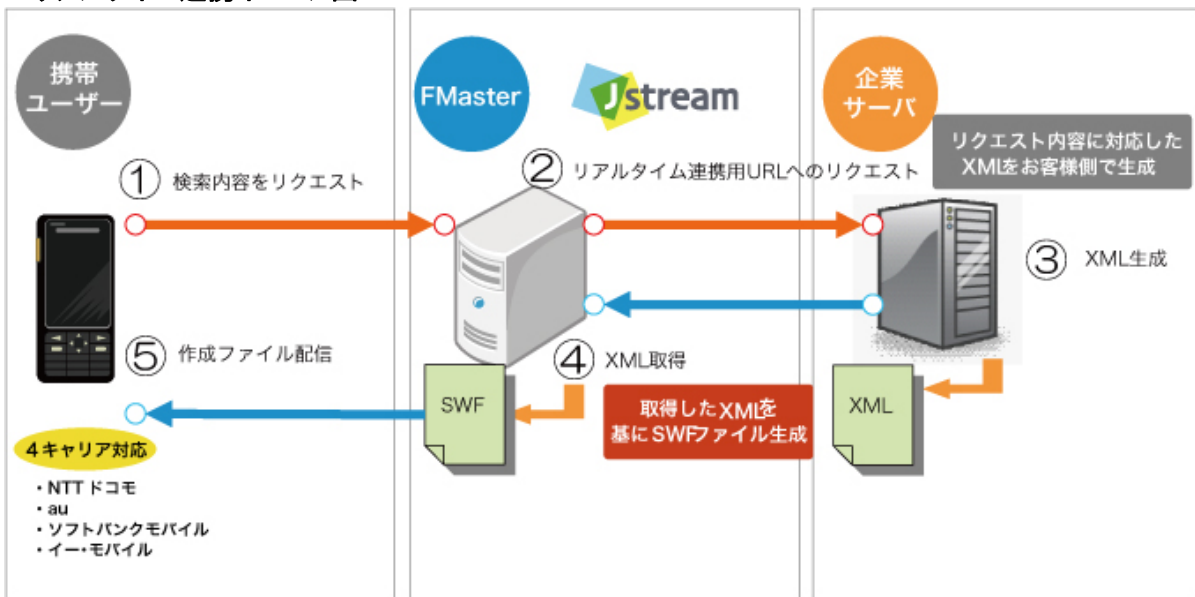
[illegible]

携帯ユーザー

FMaster

Jstream

企業サーバ

リクエスト内容に対応したXMLをお客様側で生成

① 検索内容をリクエスト

② リアルタイム連携用URLへのリクエスト

③ XML生成

⑤ 作成ファイル配信

④ XML取得

SWF

取得したXMLを基にSWFファイル生成

XML

4キャリア対応

・NTT ドコモ
・au
・ソフトバンクモバイル
・イー・モバイル